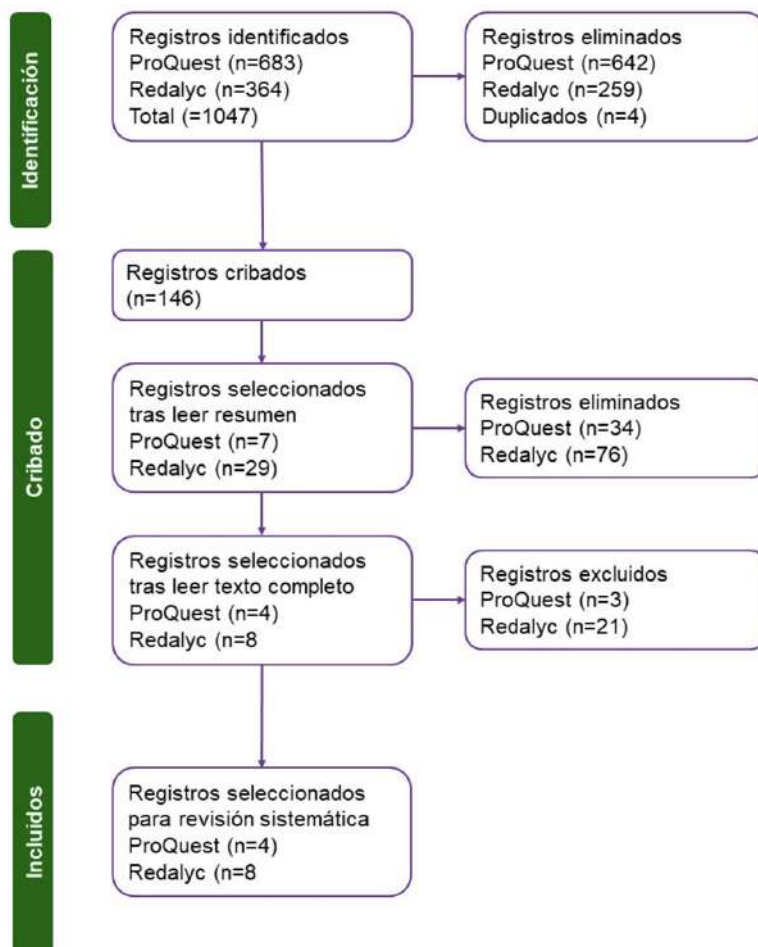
Identificación

Registros identificados
ProQuest (n=683)
Redalyc (n=364)
Total (=1047)

Registros eliminados
ProQuest (n=642)
Redalyc (n=259)
Duplicados (n=4)

Cribado

Registros cribados
(n=146)

Registros seleccionados tras leer resumen
ProQuest (n=7)
Redalyc (n=29)

Registros eliminados
ProQuest (n=34)
Redalyc (n=76)

Registros seleccionados tras leer texto completo
ProQuest (n=4)
Redalyc (n=8

Registros excluidos
ProQuest (n=3)
Redalyc (n=21)

Incluidos

Registros seleccionados para revisión sistemática
ProQuest (n=4)
Redalyc (n=8